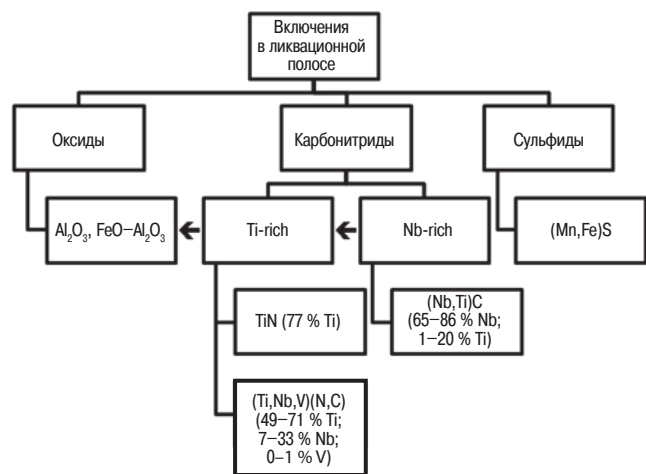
Включения в ликвационной полосе

Оксиды

Карбонитриды

Сульфиды

$Al_2O_3$, $FeO-Al_2O_3$

Ti-rich

Nb-rich

(Mn,Fe)S

TiN (77 % Ti)

(Nb,Ti)C (65–86 % Nb; 1–20 % Ti)

(Ti,Nb,V)(N,C) (49–71 % Ti; 7–33 % Nb; 0–1 % V)